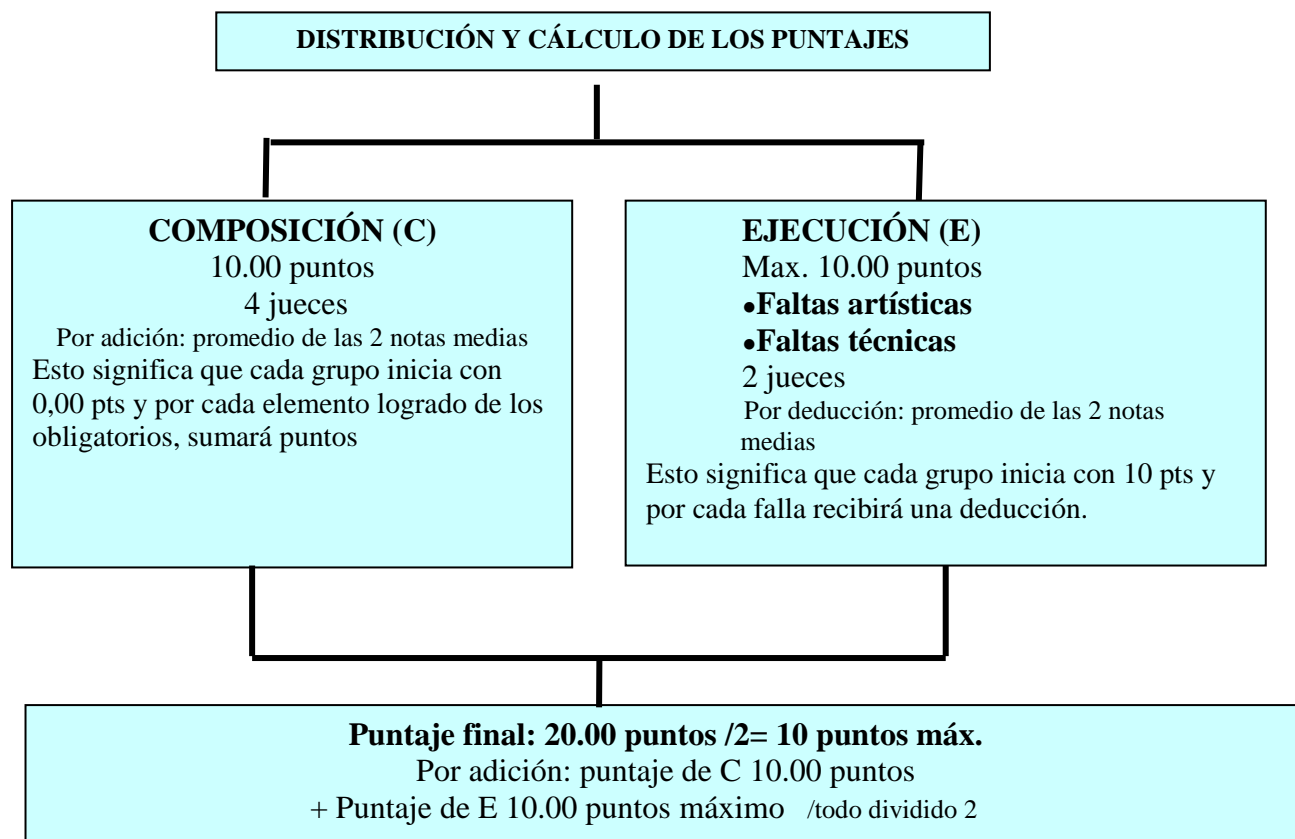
DISTRIBUCIÓN Y CÁLCULO DE LOS PUNTAJES

COMPOSICIÓN (C)
10.00 puntos
4 jueces
Por adición: promedio de las 2 notas medias
Esto significa que cada grupo inicia con 0,00 pts y por cada elemento logrado de los obligatorios, sumará puntos

EJECUCIÓN (E)
Max. 10.00 puntos
•Faltas artísticas
•Faltas técnicas
2 jueces
Por deducción: promedio de las 2 notas medias
Esto significa que cada grupo inicia con 10 pts y por cada falla recibirá una deducción.

Puntaje final: 20.00 puntos /2= 10 puntos máx.
Por adición: puntaje de C 10.00 puntos
+ Puntaje de E 10.00 puntos máximo /todo dividido 2